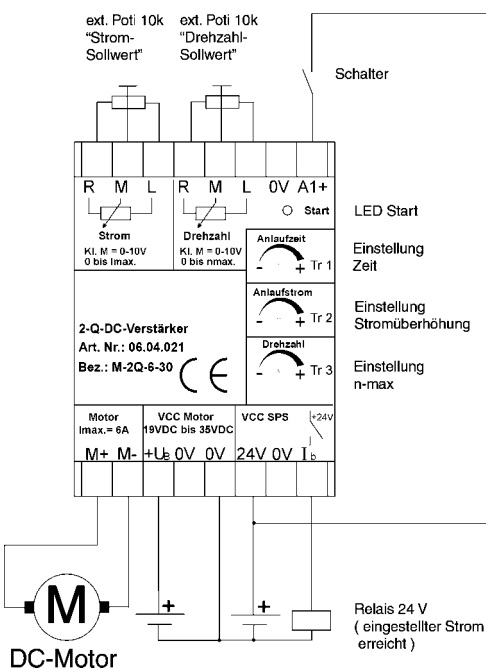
ext. Poti 10k "Strom-Sollwert"

ext. Poti 10k "Drehzahl-Sollwert"

Schalter

R M L R M L 0V A1+

Start

LED Start

Strom
Kl. M = 0-10V
0 bis Imax.

Drehzahl
Kl. M = 0-10V
0 bis nmax.

Anlaufzeit
- + Tr 1

Einstellung Zeit

Anlaufstrom
- + Tr 2

Einstellung Stromüberhöhung

2-Q-DC-Verstärker
Art. Nr.: 06.04.021
Bez.: M-2Q-6-30

CE

Drehzahl
- + Tr 3

Einstellung n-max

Motor
Imax.= 6A

VCC Motor
19VDC bis 35VDC

VCC SPS

+24V

M+ M- $+U_B$ 0V 0V 24V 0V $I_b$

M

DC-Motor

+

+

Relais 24 V
( eingestellter Strom erreicht )